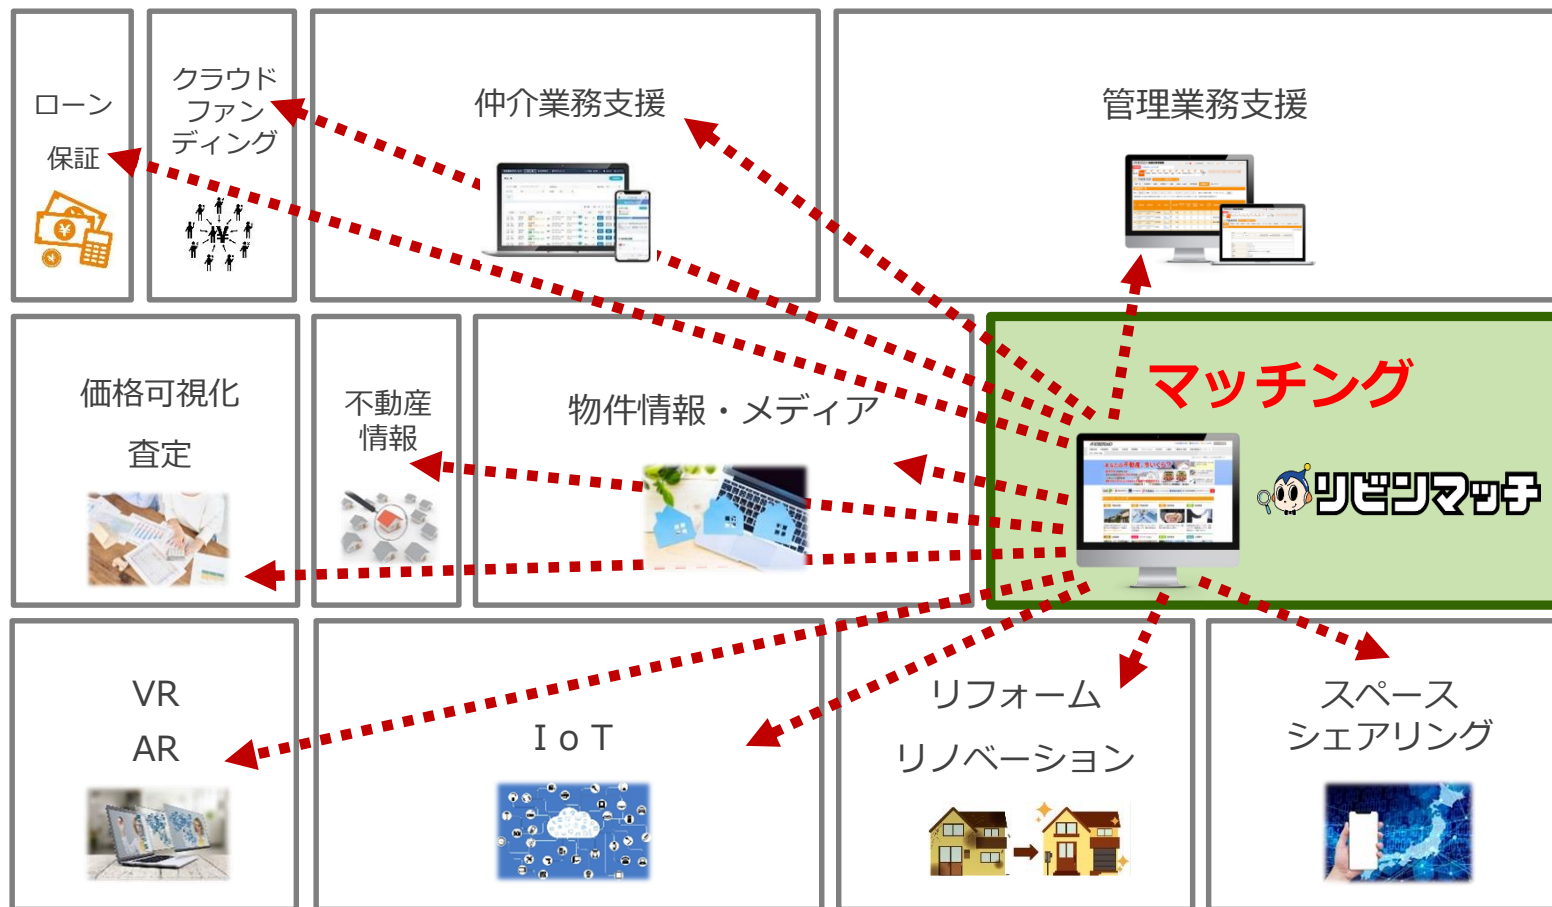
ローン
保証

クラウド
ファン
ディング

仲介業務支援

管理業務支援

価格可視化
査定

不動産
情報

物件情報・メディア

マッチング

リビンマッチ

VR
AR

I o T

リフォーム
リノベーション

スペース
シェアリング